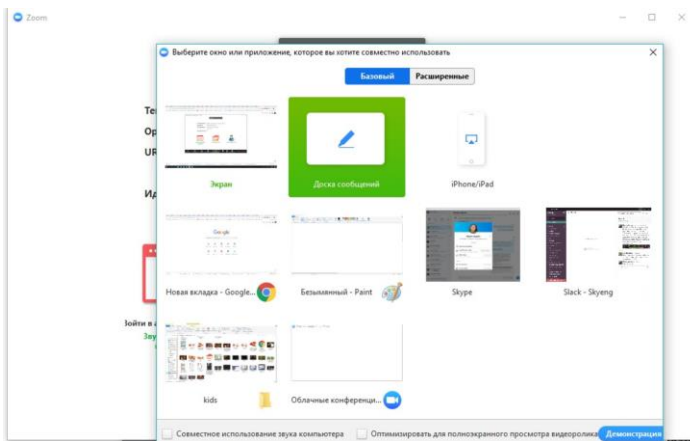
Zoom

Выберите окно или приложение, которое вы хотите совместно использовать

Базовый Расширенные

Экран

Доска сообщений

iPhone/iPad

Новая вкладка - Google...

Безымянный - Paint

Skype

Slack - Skyeng

kids

Облачные конференци...

Те
Ор
UR
Ид
Зойти в
Зву

Совместное использование звука компьютера

Оптимизировать для полноэкранного просмотра видеоролика

Демонстрация